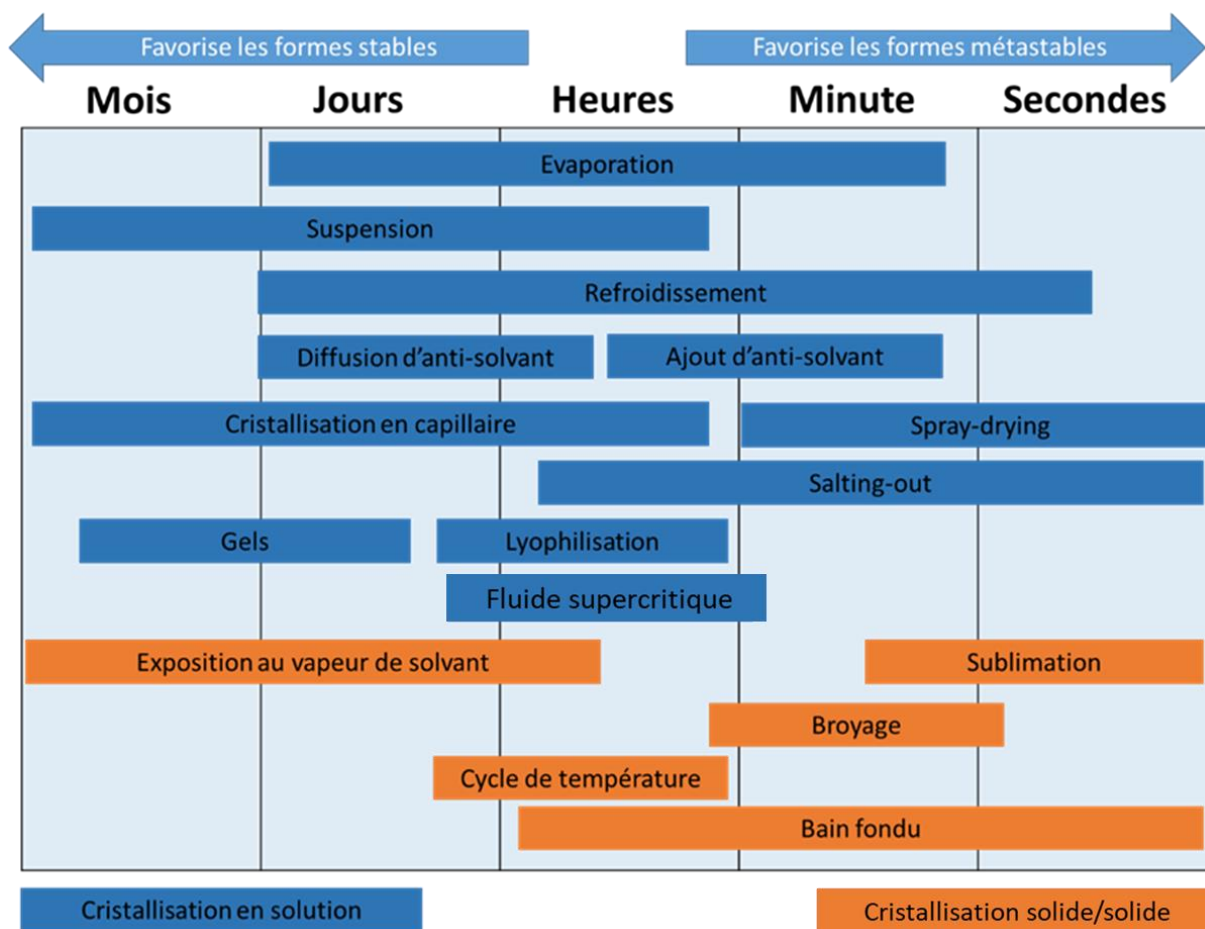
Favorise les formes stables

Favorise les formes métastables

Mois

Jours

Heures

Minute

Secondes

Evaporation

Suspension

Refroidissement

Diffusion d'anti-solvant

Ajout d'anti-solvant

Cristallisation en capillaire

Spray-drying

Salting-out

Gels

Lyophilisation

Fluide supercritique

Exposition au vapeur de solvant

Sublimation

Broyage

Cycle de température

Bain fondu

Cristallisation en solution

Cristallisation solide/solide